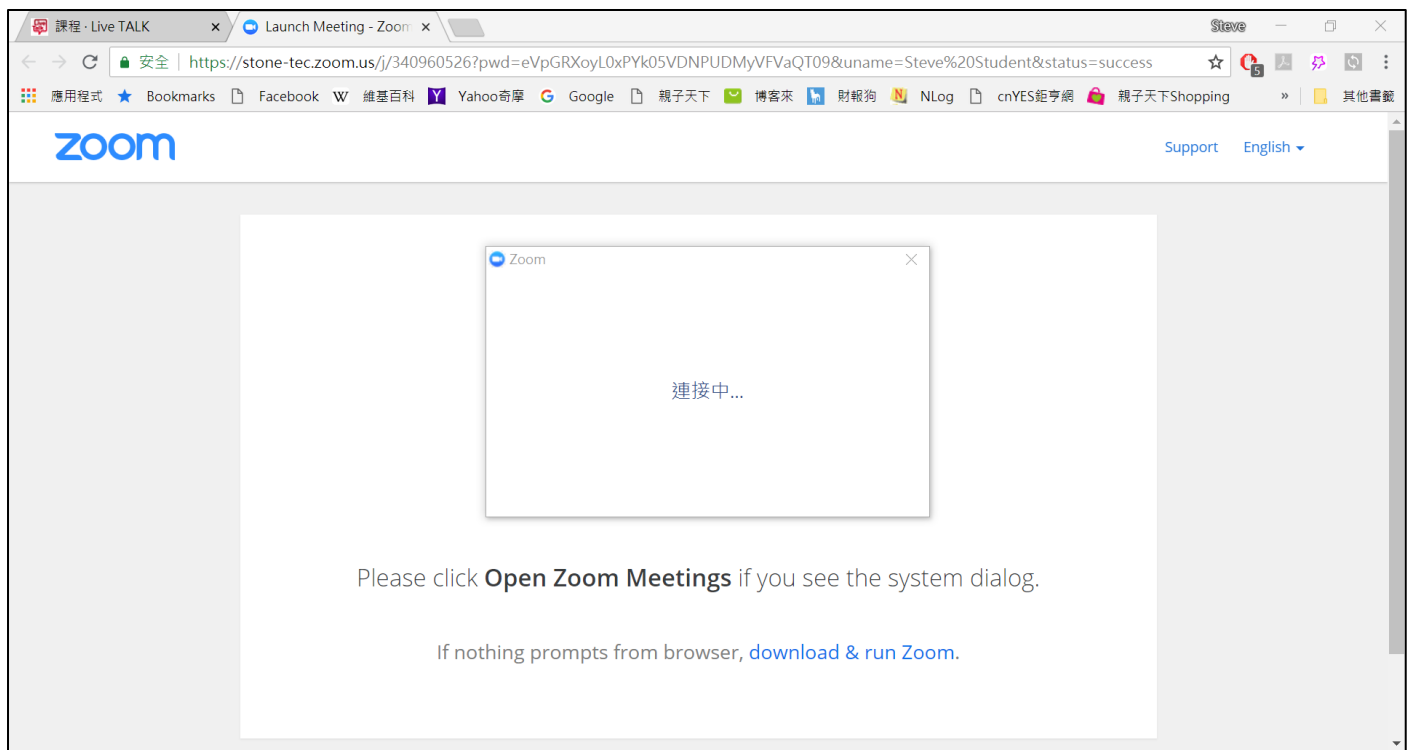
課程 - Live TALK ×
Launch Meeting - Zoom ×
Steve

安全 | https://stone-tec.zoom.us/j/340960526?pwd=eVpGRXoyL0xPYk05VDNPUDMyVFVaQT09&uname=Steve%20Student&status=success

5

應用程式 Bookmarks Facebook 維基百科 Yahoo奇摩 Google 親子天下 博客來 財報狗 NLog cnYES鉅亨網 親子天下Shopping » 其他書籤

zoom

Support English

Zoom

連接中...

Please click **Open Zoom Meetings** if you see the system dialog.

If nothing prompts from browser, download & run Zoom.